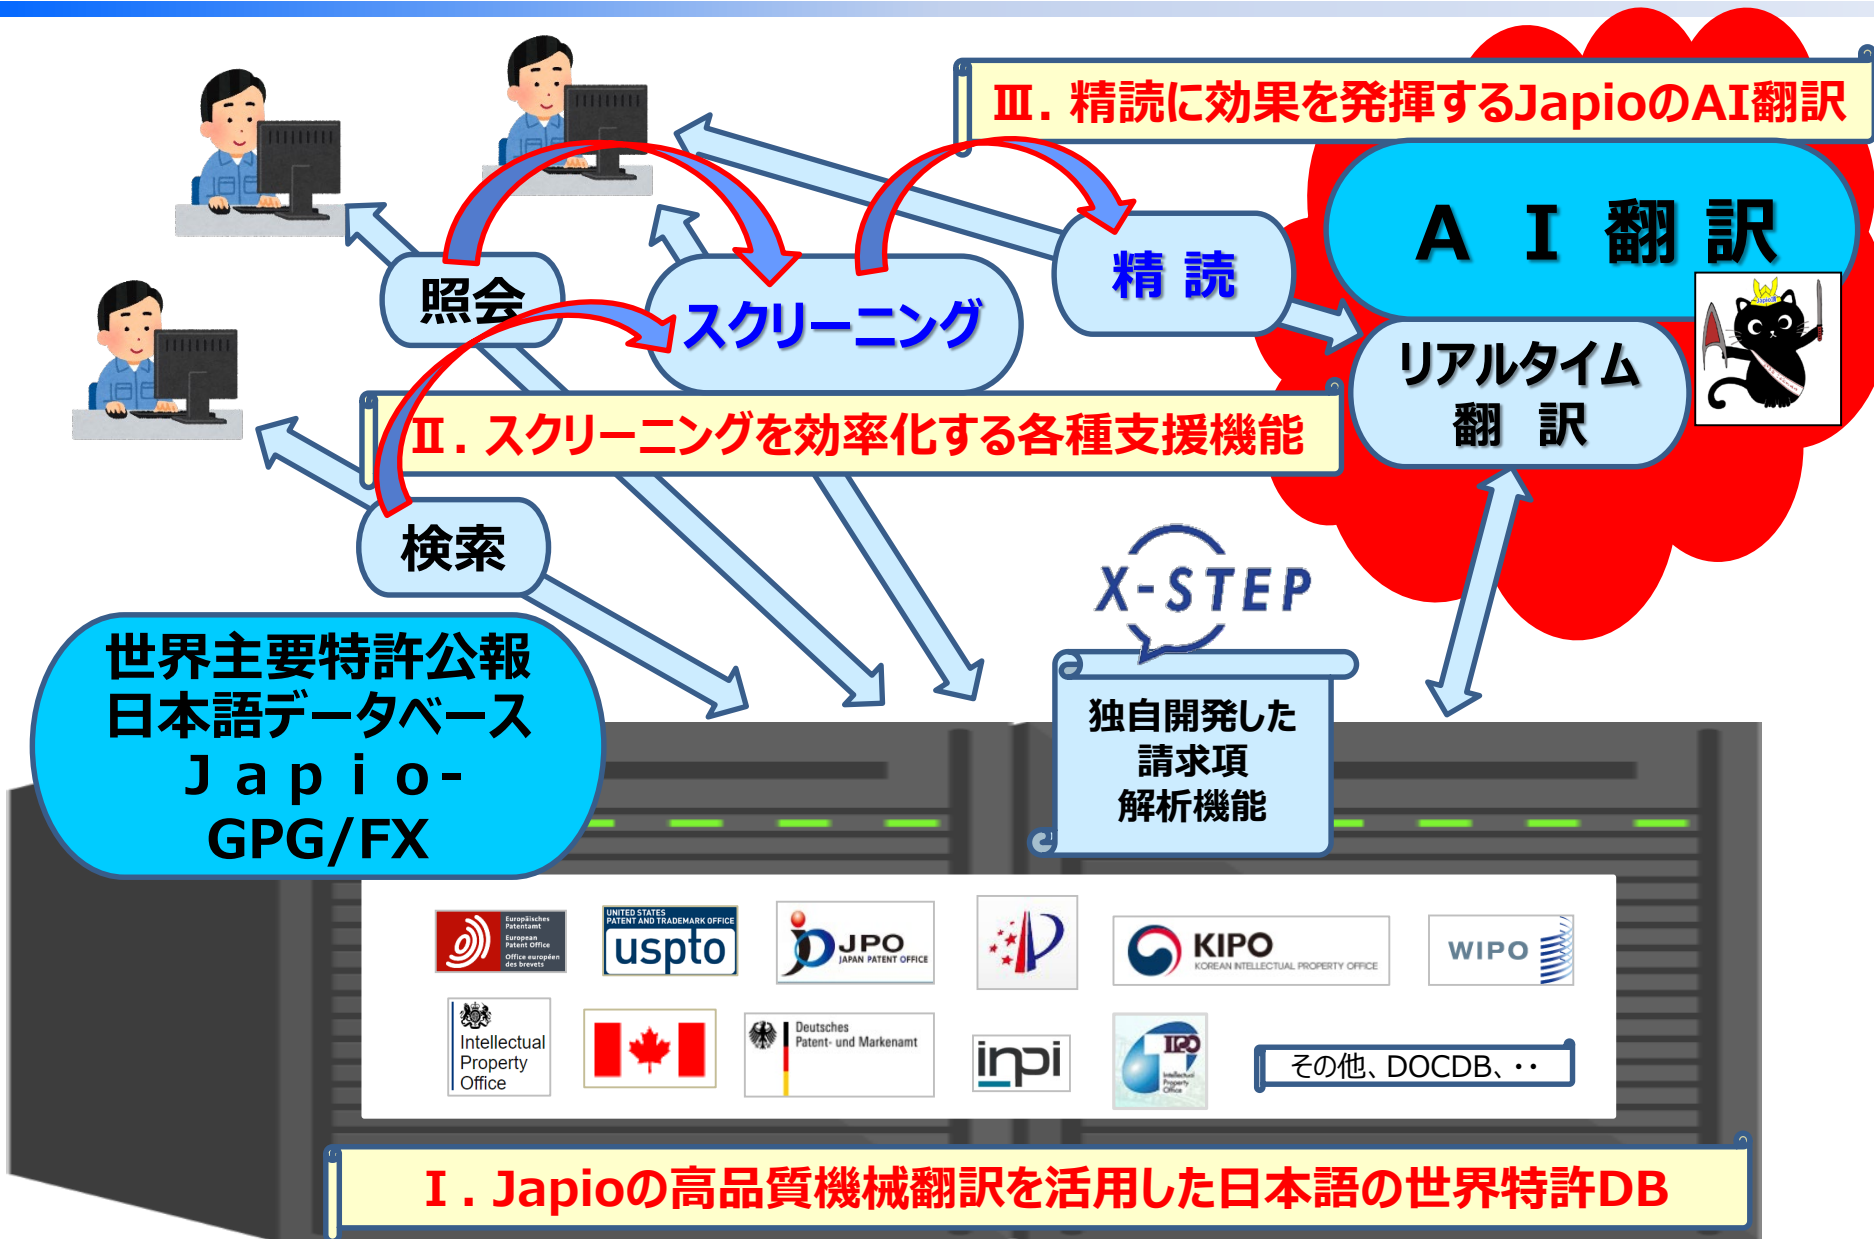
Ⅲ. 精読に効果を発揮するJapioのAI翻訳

AI翻訳

照会

スクリーニング

精読

リアルタイム翻訳

Ⅱ. スクリーニングを効率化する各種支援機能

検索

X-STEP

独自開発した請求項解析機能

世界主要特許公報日本語データベース Japio-GPG/FX

Europäisches Patentamt European Patent Office Office européen des brevets

UNITED STATES PATENT AND TRADEMARK OFFICE uspto

JPO JAPAN PATENT OFFICE

KIPO KOREAN INTELLECTUAL PROPERTY OFFICE

WIPO

Intellectual Property Office

Deutsches Patent- und Markenamt

inpi

IPO

その他、DOCDB、・・

Ⅰ. Japioの高品質機械翻訳を活用した日本語の世界特許DB